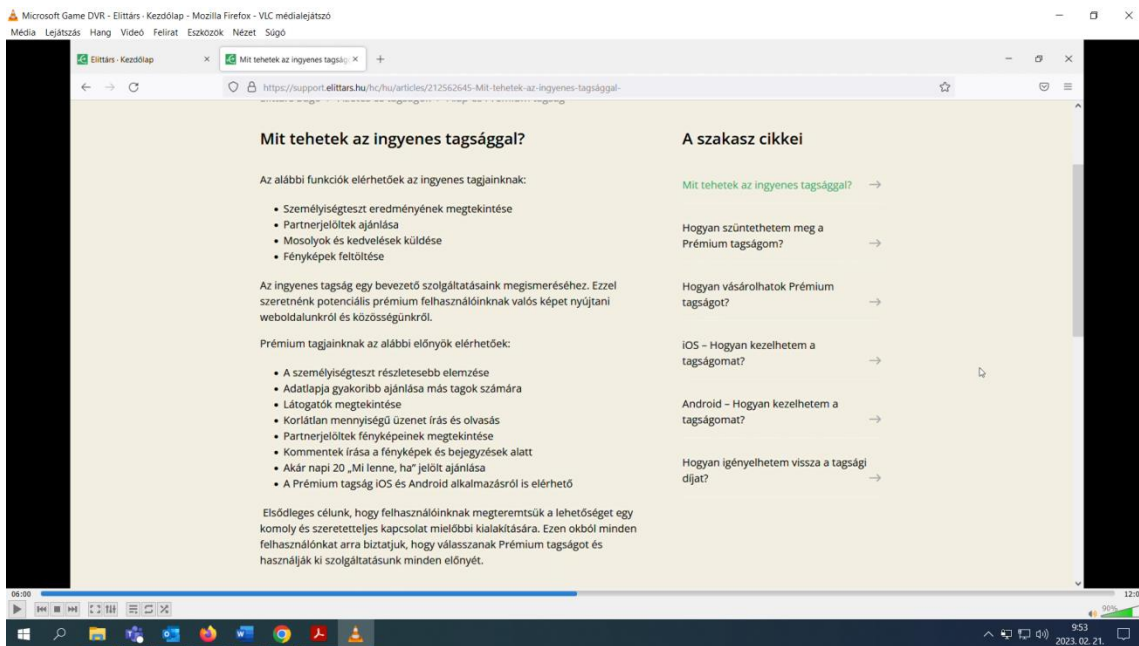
Microsoft Game DVR - Elittárs · Kezdőlap - Mozilla Firefox - VLC médialejátszó
Média Lejátszás Hang Videó Felirat Eszközök Nézet Súgó

Elittárs · Kezdőlap ×
Mit tehetek az ingyenes tagság ×
+

https://support.elittars.hu/hc/hu/articles/212562645-Mit-tehetek-az-ingyenes-tagsággal-

Mit tehetek az ingyenes tagsággal?

Az alábbi funkciók elérhetőek az ingyenes tagjainknak:

• Személyiségteszt eredményének megtekintése
• Partnerjelöltek ajánlása
• Mosolyok és kedvelések küldése
• Fényképek feltöltése

Az ingyenes tagság egy bevezető szolgáltatásaink megismeréséhez. Ezzel szeretnénk potenciális prémium felhasználóinknak valós képet nyújtani weboldalunkról és közösségünkről.

Prémium tagjainknak az alábbi előnyök elérhetőek:

• A személyiségteszt részletesebb elemzése
• Adatlapja gyakoribb ajánlása más tagok számára
• Látogatók megtekintése
• Korlátlan mennyiségű üzenet írás és olvasás
• Partnerjelöltek fényképeinek megtekintése
• Kommentek írása a fényképek és bejegyzések alatt
• Akár napi 20 „Mi lenne, ha" jelölt ajánlása
• A Prémium tagság iOS és Android alkalmazásról is elérhető

Elsődleges célunk, hogy felhasználóinknak megteremtsük a lehetőséget egy komoly és szeretetteljes kapcsolat mielőbbi kialakítására. Ezen okból minden felhasználónkat arra biztatjuk, hogy válasszanak Prémium tagságot és használják ki szolgáltatásunk minden előnyét.

A szakasz cikkei

Mit tehetek az ingyenes tagsággal? →
Hogyan szüntethetem meg a Prémium tagságom? →
Hogyan vásárolhatok Prémium tagságot? →
iOS – Hogyan kezelhetem a tagságomat? →
Android – Hogyan kezelhetem a tagságomat? →
Hogyan igényelhetem vissza a tagsági díjat? →

06:00
12:0
90%
9:53
2023. 02. 21.